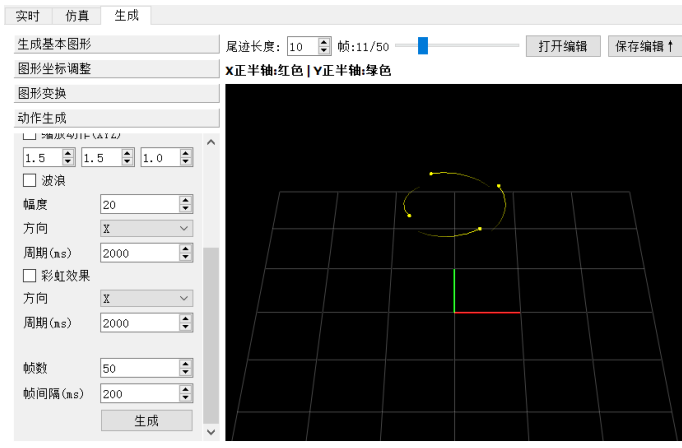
实时 仿真 生成

生成基本图形

图形坐标调整

图形变换

动作生成

缩放动作(XYZ)

1.5 1.5 1.0

波浪

幅度 20

方向 X

周期(ms) 2000

彩虹效果

方向 X

周期(ms) 2000

帧数 50

帧间隔(ms) 200

生成

尾迹长度: 10 帧:11/50 打开编辑 保存编辑

X正半轴:红色 | Y正半轴:绿色